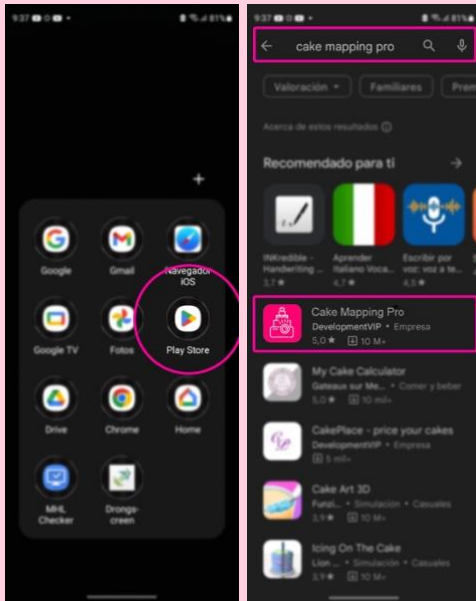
9:37 81%

Google
Gmail
Navegador iOS
Google TV
Fotos
Play Store
Drive
Chrome
Home
MHL Checker
Drongscreen

9:37 81%

cake mapping pro

Valoración
Familiares
Prem

Acerca de estos resultados

Recomendado para ti

INKredible - Handwriting ...
3,7 ★

Aprender Italiano Voca...
4,7 ★

Escribir por voz: voz a te...
4,5 ★

Cake Mapping Pro
DevelopmentVIP • Empresa
5,0 ★ 10 M+

My Cake Calculator
Gateaux sur Me... • Comer y beber
5,0 ★ 10 mil+

CakePlace - price your cakes
DevelopmentVIP • Empresa
5 mil+

Cake Art 3D
Funzi... • Simulación • Casuales
3,9 ★ 10 M+

Icing On The Cake
Lion ... • Simulación • Casuales
3,9 ★ 10 M+